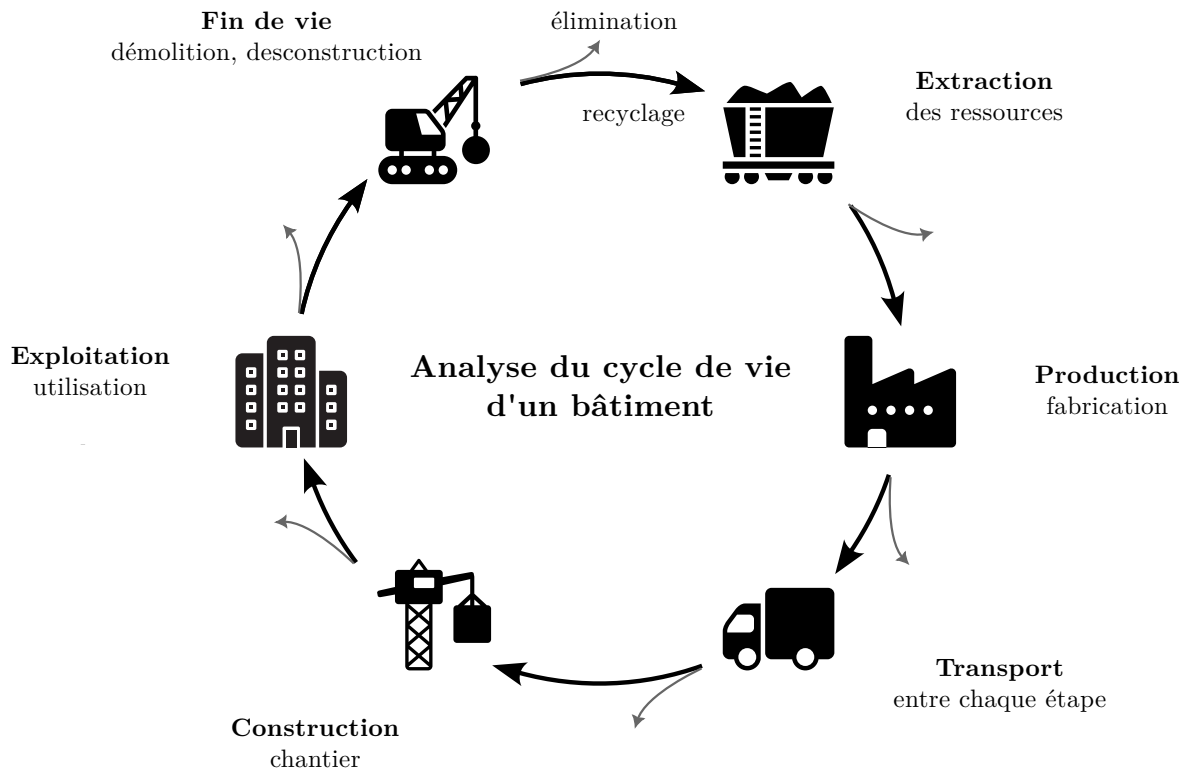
**Fin de vie**
démolition, desconstruction

élimination

recyclage

**Extraction**
des ressources

**Exploitation**
utilisation

**Analyse du cycle de vie d'un bâtiment**

**Production**
fabrication

**Transport**
entre chaque étape

**Construction**
chantier